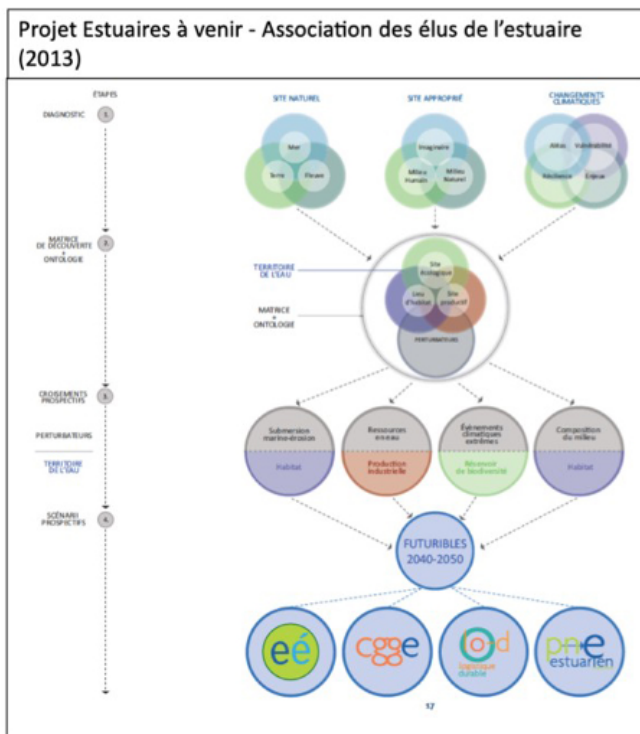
Projet Estuaires à venir - Association des élus de l'estuaire (2013)

ÉTAPES

DIAGNOSTIC 1

MATRICE DE DÉCOUVERTE + ONTOLOGIE 2

CROISEMENTS PROSPECTIFS 3

PERTURBATEURS

TERRITOIRE DE L'EAU

SCÉNARII PROSPECTIFS 4

SITE NATUREL

Mer

Terre

Fleuve

SITE APPROPRIÉ

Imaginaire

Milieu Humain

Milieu Naturel

CHANGEMENTS CLIMATIQUES

Aléas

Vulnérabilité

Résilience

Enjeux

TERRITOIRE DE L'EAU

MATRICE + ONTOLOGIE

Site écologique

Lieu d'habitat

Site productif

PERTURBATEURS

Submersion marine-érosion

Habitat

Ressources en eau

Production industrielle

Évènements climatiques extrêmes

Réservoir de biodiversité

Composition du milieu

Habitat

FUTURIBLES 2040-2050

eé

cgge

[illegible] logistique durable

pne estuarien

17